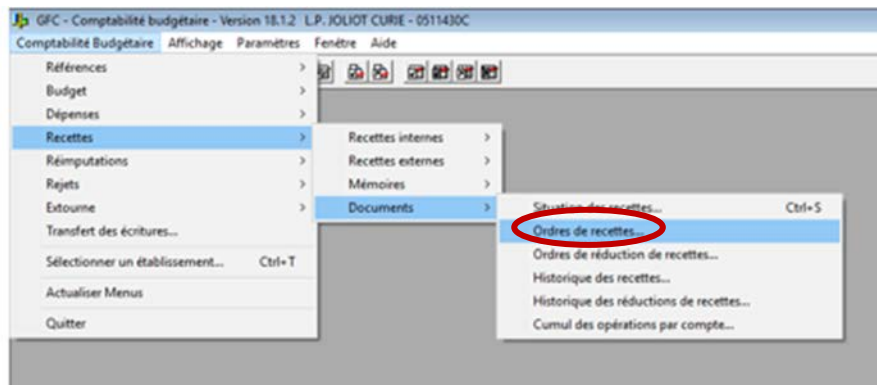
GFC - Comptabilité budgétaire - Version 18.1.2 L.P. JOLIOT CURIE - 0511430C

Comptabilité Budgétaire Affichage Paramètres Fenêtre Aide

Références >
Budget >
Dépenses >
Recettes >
Réimputations >
Rejets >
Extourne >
Transfert des écritures...
Sélectionner un établissement... Ctrl+T
Actualiser Menus
Quitter

Recettes internes >
Recettes externes >
Mémoires >
Documents >

Situation des recettes... Ctrl+S
Ordres de recettes...
Ordres de réduction de recettes...
Historique des recettes...
Historique des réductions de recettes...
Cumul des opérations par compte...